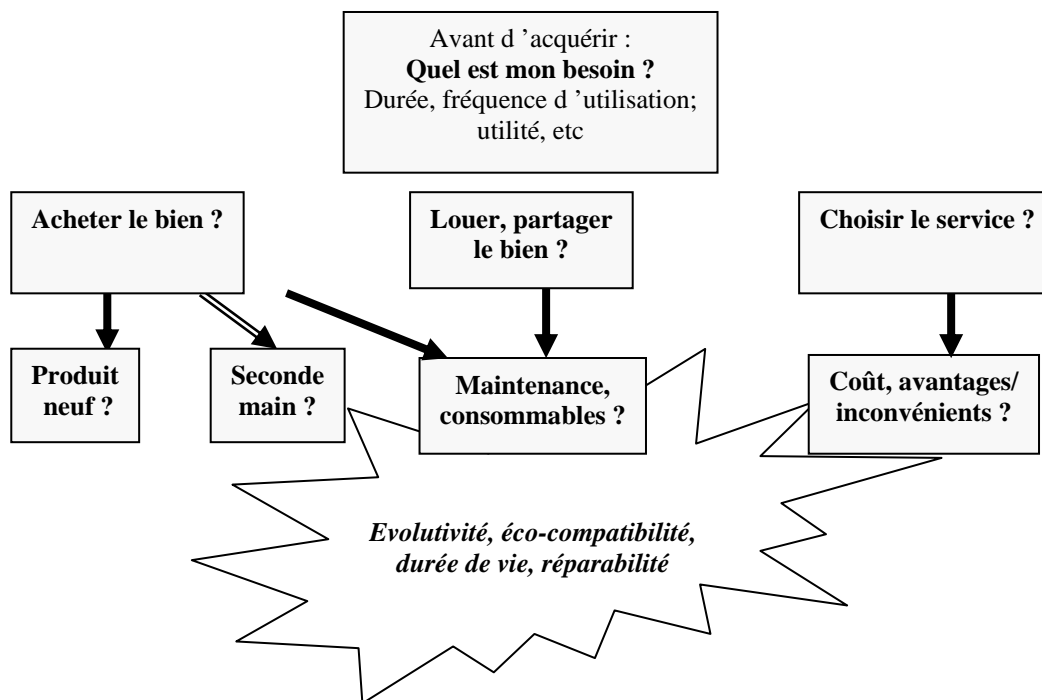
Avant d 'acquérir :
**Quel est mon besoin ?**
Durée, fréquence d 'utilisation; utilité, etc

**Acheter le bien ?**

**Louer, partager le bien ?**

**Choisir le service ?**

**Produit neuf ?**

**Seconde main ?**

**Maintenance, consommables ?**

**Coût, avantages/ inconvénients ?**

*Evolutivité, éco-compatibilité, durée de vie, réparabilité*